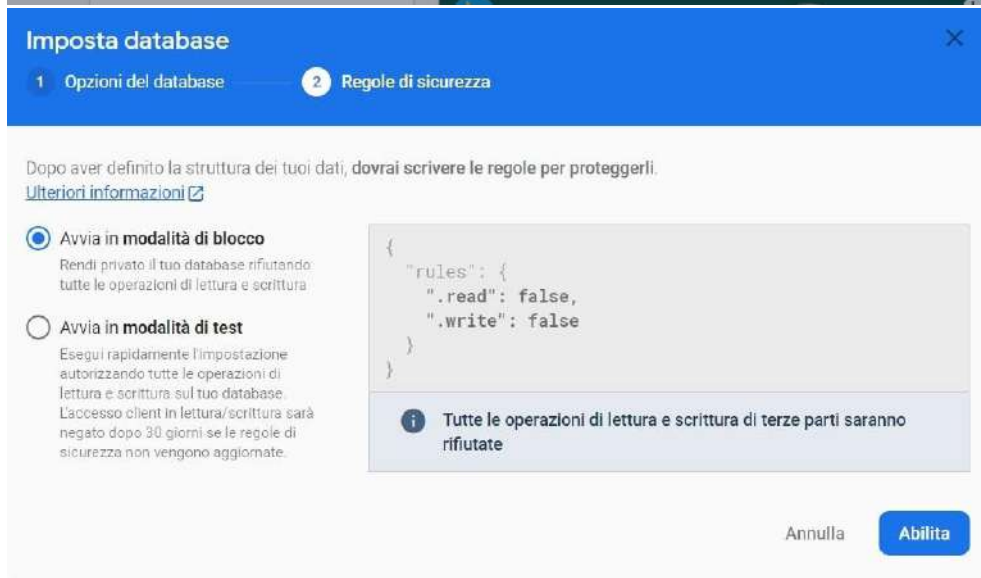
Imposta database

1 Opzioni del database

2 Regole di sicurezza

Dopo aver definito la struttura dei tuoi dati, dovrai scrivere le regole per proteggerli.
Ulteriori informazioni

Avvia in modalità di blocco
Rendi privato il tuo database rifiutando tutte le operazioni di lettura e scrittura

Avvia in modalità di test
Esegui rapidamente l'impostazione autorizzando tutte le operazioni di lettura e scrittura sul tuo database. L'accesso client in lettura/scrittura sarà negato dopo 30 giorni se le regole di sicurezza non vengono aggiornate.

{
  "rules": {
    ".read": false,
    ".write": false
  }
}

Tutte le operazioni di lettura e scrittura di terze parti saranno rifiutate

Annulla

Abilita